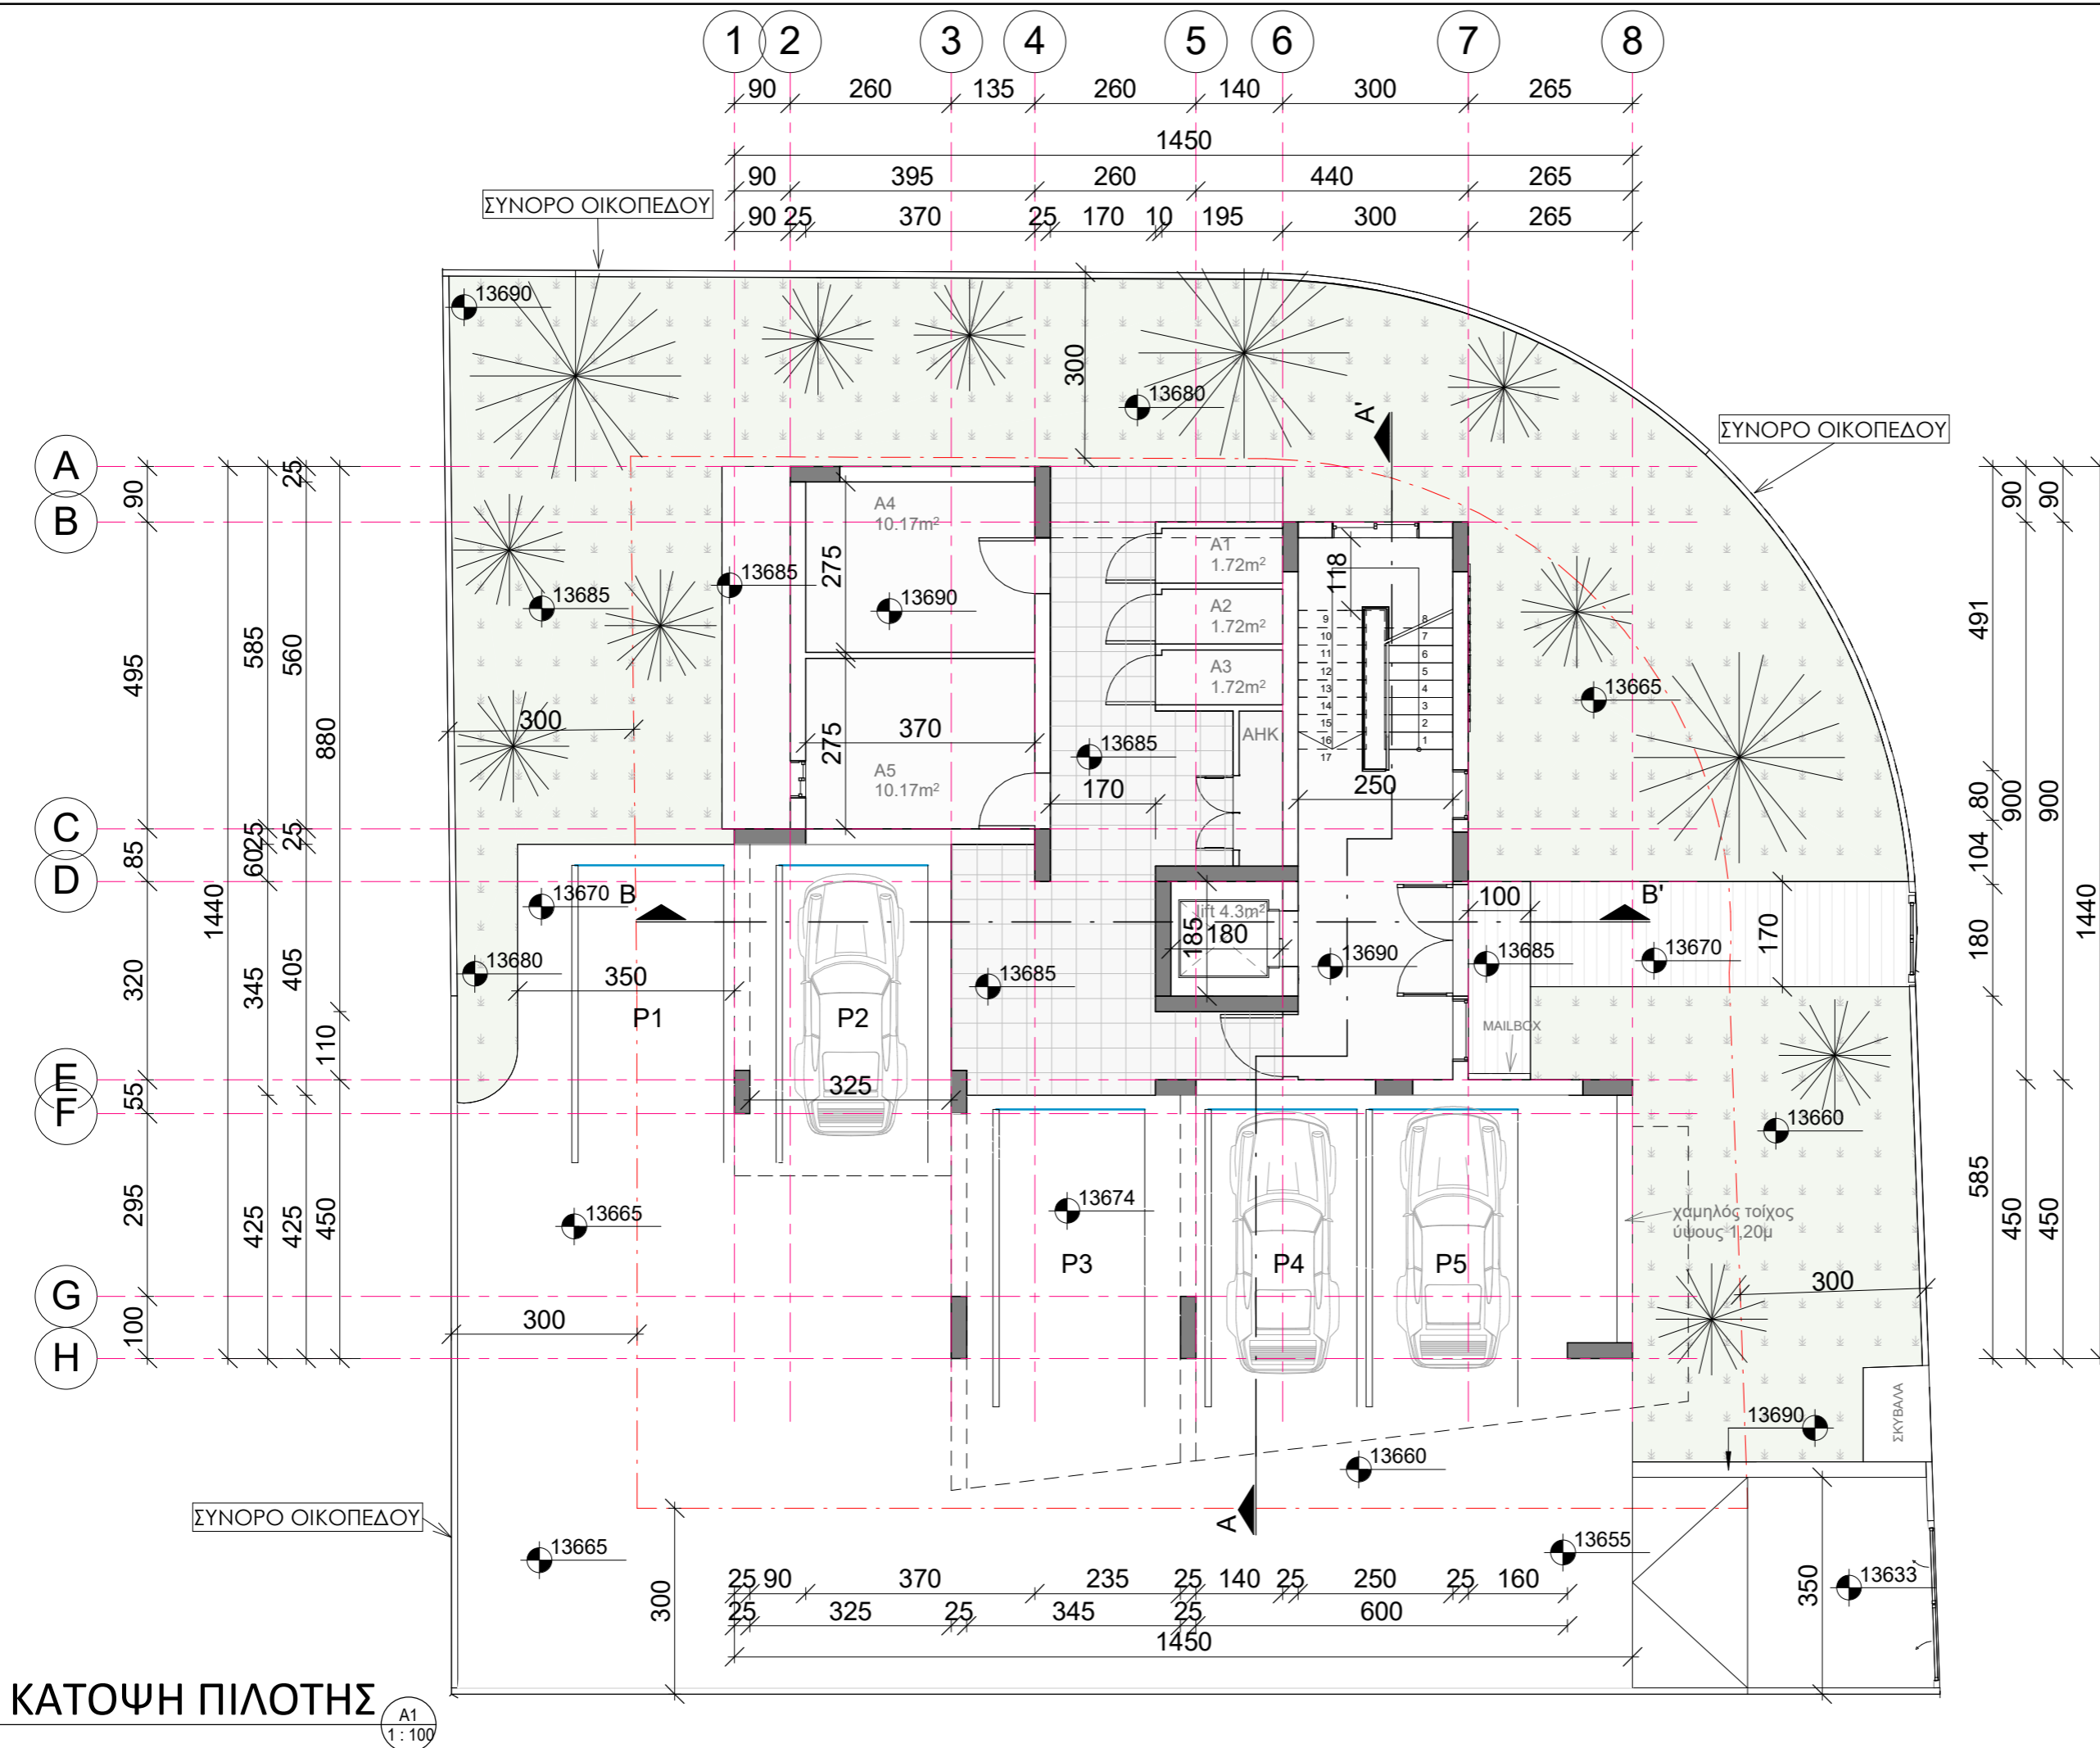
1 2 3 4 5 6 7 8

90 260 135 260 140 300 265

1450

90 395 260 440 265

90 25 370 25 170 10 195 300 265

ΣΥΝΟΡΟ ΟΙΚΟΠΕΔΟΥ

ΣΥΝΟΡΟ ΟΙΚΟΠΕΔΟΥ

ΣΥΝΟΡΟ ΟΙΚΟΠΕΔΟΥ

A B C D E F G H

13690 13680 13685 13685 13690 13665 13685 13670 13680 13690 13685 13670 13685 13660 13665 13674 13690 13660 13665 13655 13633

A4 10.17m²

A5 10.17m²

A1 1.72m²

A2 1.72m²

A3 1.72m²

AHK

lift 4.3m²

MAILBOX

ΣΚΥΒΑΛΑ

χαμηλός τοίχος ύψους 1.20μ

P1 P2 P3 P4 P5

A' A B B'

300 275 275 370 170 118 250 100 170 185 180 350 325 300 300 300 350

90 495 85 320 295 100 1440 585 6025 345 425 25 560 405 425 25 880 110 450 25 55

90 491 80 104 180 585 90 900 450 90 900 450 1440

25 90 370 235 25 140 25 250 25 160

25 325 25 345 25 600

1450

ΚΑΤΟΨΗ ΠΙΛΟΤΗΣ

A1
1 : 100